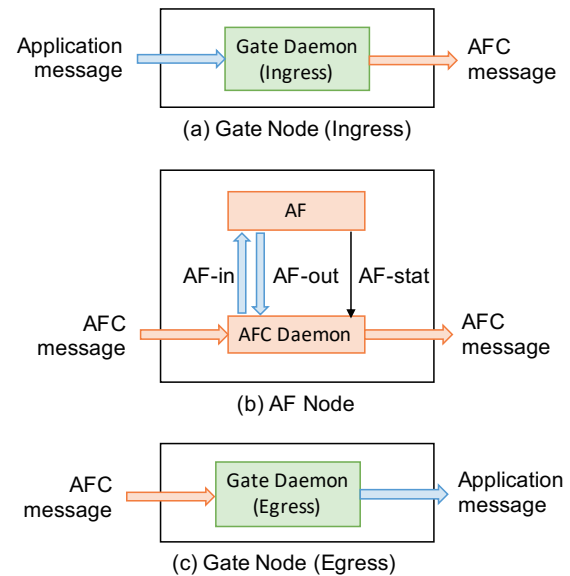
Application message

Gate Daemon (Ingress)

AFC message

(a) Gate Node (Ingress)

AF

AF-in

AF-out

AF-stat

AFC message

AFC Daemon

AFC message

(b) AF Node

AFC message

Gate Daemon (Egress)

Application message

(c) Gate Node (Egress)